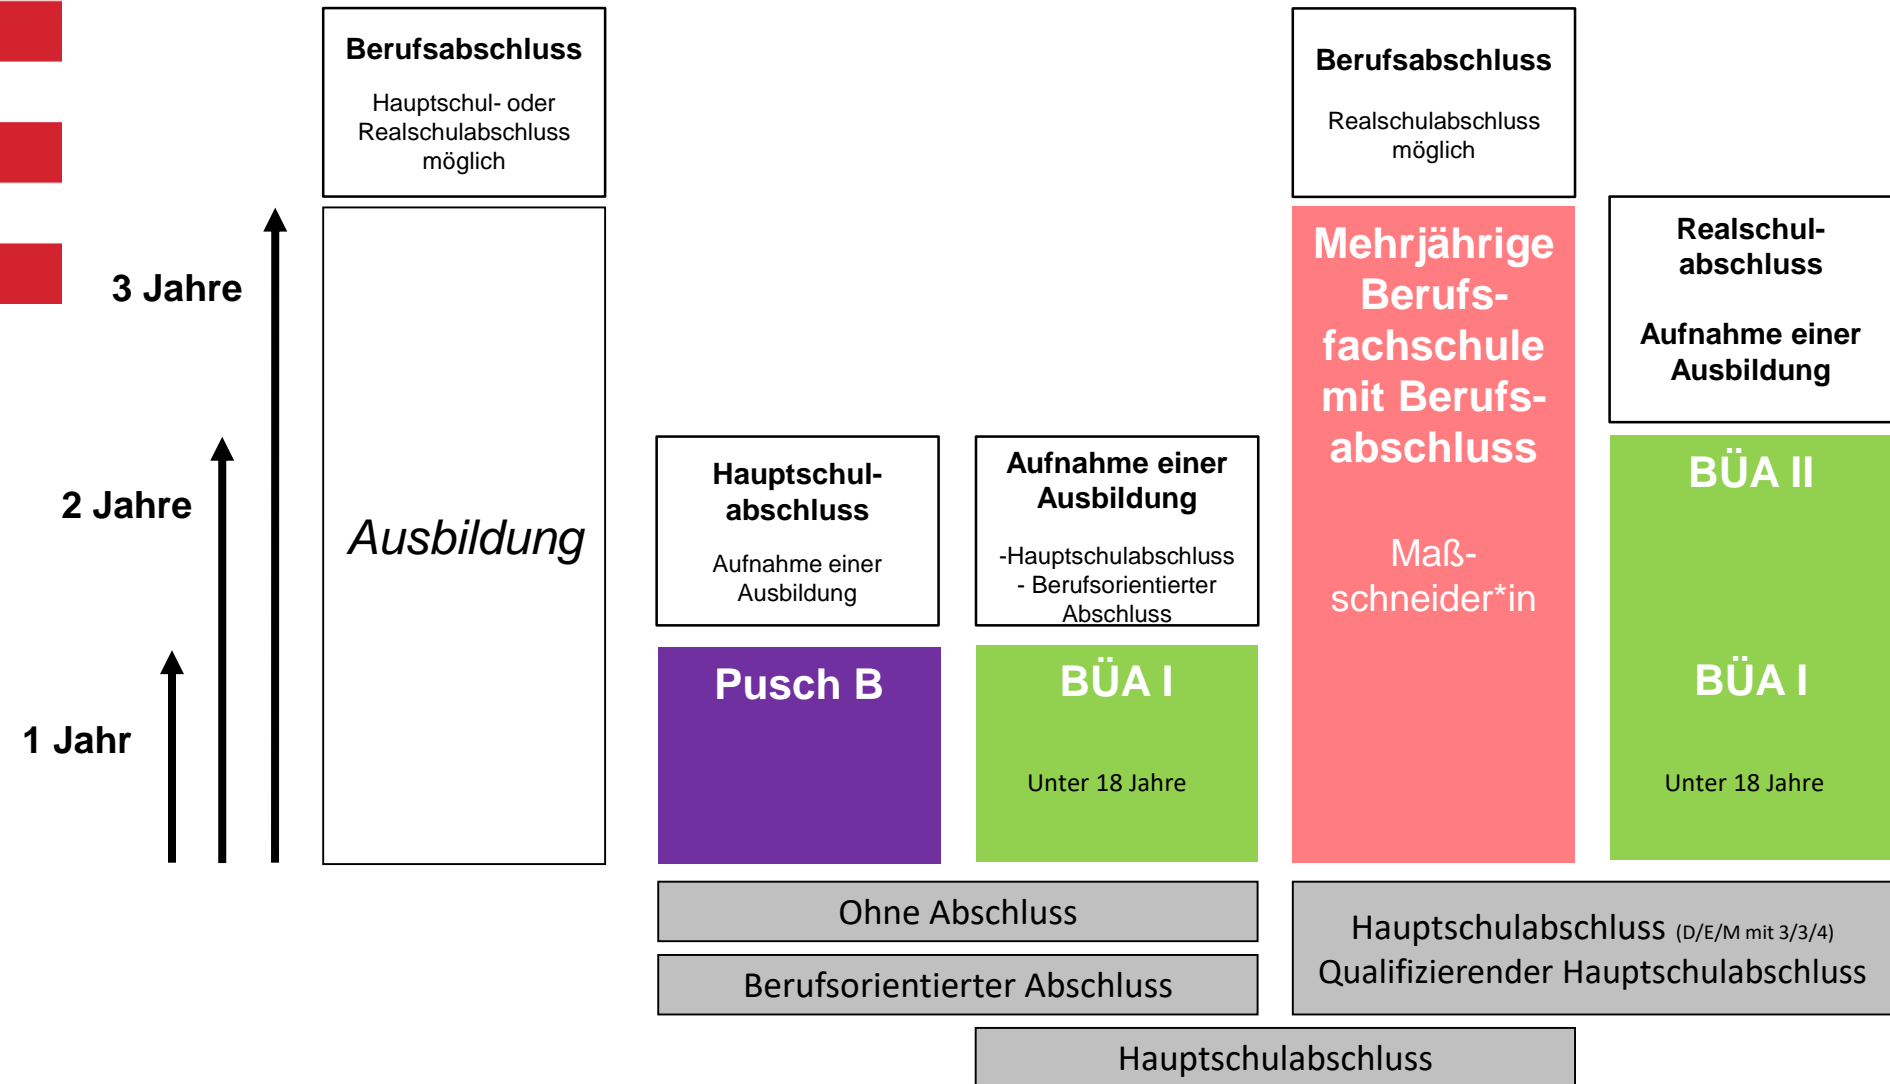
3 Jahre

2 Jahre

1 Jahr

Berufsabschluss

Hauptschul- oder Realschulabschluss möglich

Ausbildung

Hauptschulabschluss

Aufnahme einer Ausbildung

Pusch B

Aufnahme einer Ausbildung

-Hauptschulabschluss
- Berufsorientierter Abschluss

BÜA I

Unter 18 Jahre

Berufsabschluss

Realschulabschluss möglich

Mehrjährige Berufsfachschule mit Berufsabschluss

Maßschneider*in

Realschulabschluss

Aufnahme einer Ausbildung

BÜA II

BÜA I

Unter 18 Jahre

Ohne Abschluss

Berufsorientierter Abschluss

Hauptschulabschluss (D/E/M mit 3/3/4)
Qualifizierender Hauptschulabschluss

Hauptschulabschluss